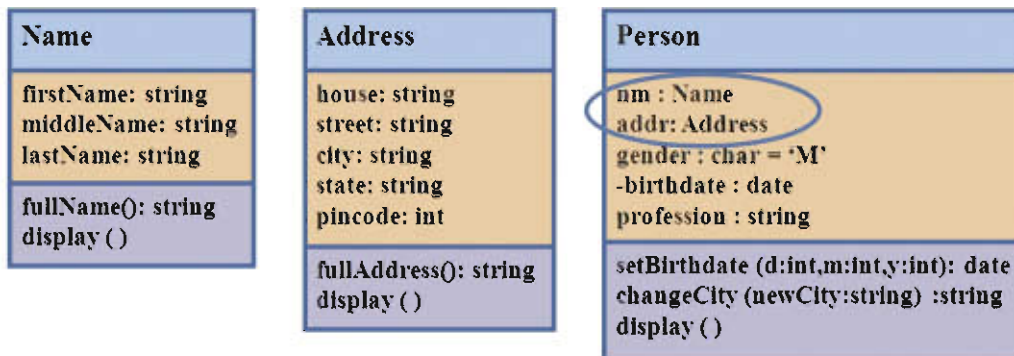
Name

firstName: string
middleName: string
lastName: string

fullName(): string
display ( )

Address

house: string
street: string
city: string
state: string
pincode: int

fullAddress(): string
display ( )

Person

nm : Name
addr: Address
gender : char = 'M'
-birthdate : date
profession : string

setBirthdate (d:int,m:int,y:int): date
changeCity (newCity:string) :string
display ( )